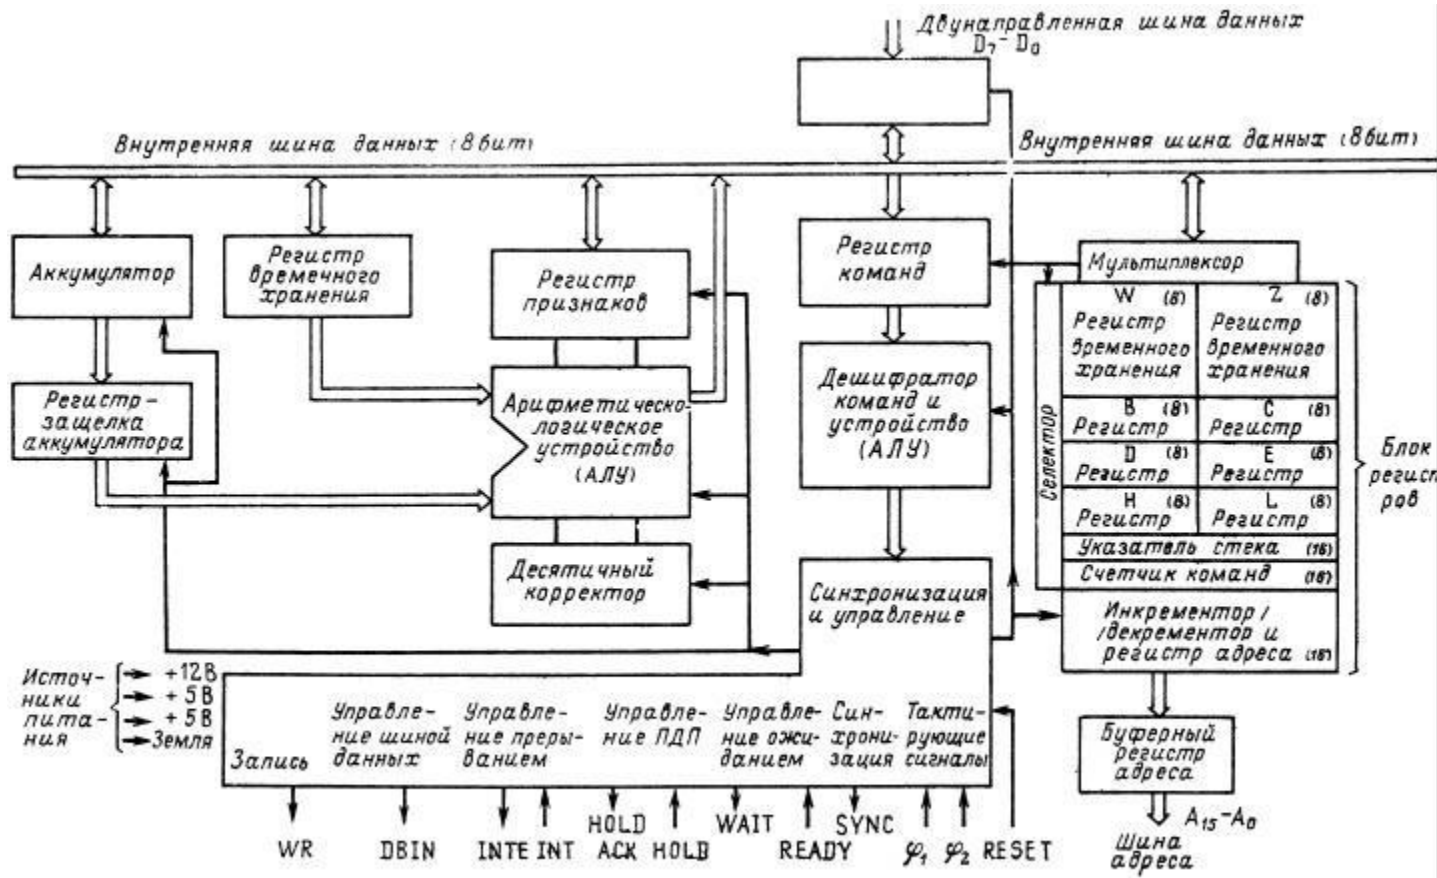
Двунаправленная шина данных $D_7-D_0$

Внутренняя шина данных (8бит)

Внутренняя шина данных (8бит)

Аккумулятор

Регистр временного хранения

Регистр признаков

Регистр команд

Мультиплексор

Регистр-защелка аккумулятора

Арифметическо-логическое устройство (АЛУ)

Дешифратор команд и устройство (АЛУ)

Селектор

W (8) Регистр временного хранения

Z (8) Регистр временного хранения

B (8) Регистр

C (8) Регистр

D (8) Регистр

E (8) Регистр

H (8) Регистр

L (8) Регистр

Указатель стека (16)

Счетчик команд (16)

Блок регистров

Десятичный корректор

Синхронизация и управление

Инкрементор / /декрементор и регистр адреса (16)

Источники питания

+12В

+5В

+5В

Земля

Запись

Управление шиной данных

Управление прерыванием

Управление ПДП

Управление ожиданием

Синхронизация

Тактирующие сигналы

Буферный регистр адреса

$A_{15}-A_0$

Шина адреса

WR

DBIN

INTE

INT

HOLD ACK

HOLD

WAIT

READY

SYNC

$\varphi_1$

$\varphi_2$

RESET